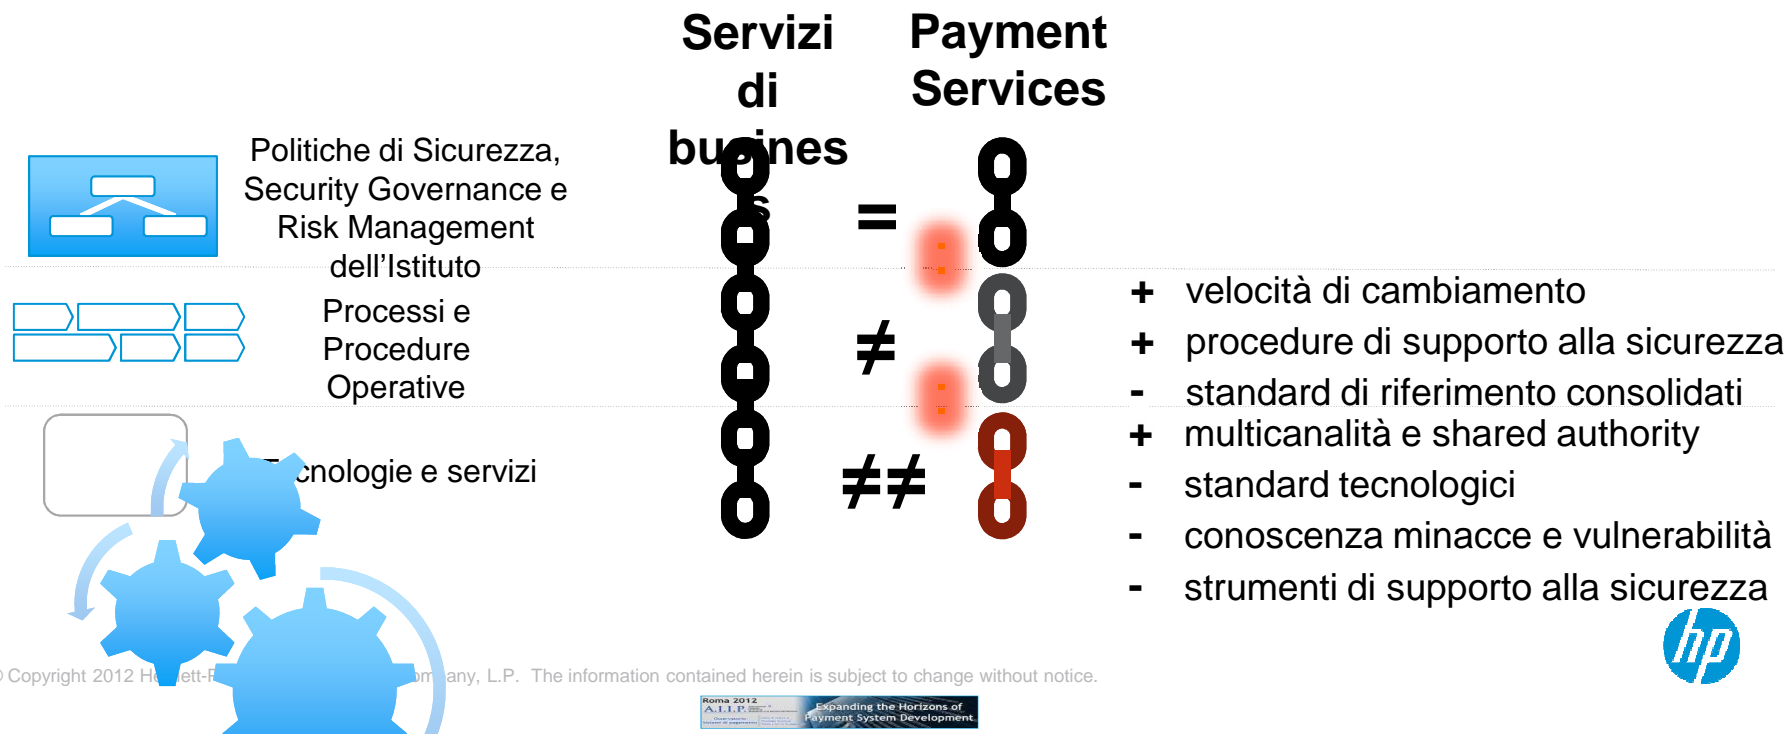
Servizi di bu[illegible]nes s

Payment Services

Politiche di Sicurezza, Security Governance e Risk Management dell’Istituto

Processi e Procedure Operative

T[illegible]cnologie e servizi

=

≠

≠≠

+ velocità di cambiamento
+ procedure di supporto alla sicurezza
- standard di riferimento consolidati
+ multicanalità e shared authority
- standard tecnologici
- conoscenza minacce e vulnerabilità
- strumenti di supporto alla sicurezza

hp

© Copyright 2012 He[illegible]ett-P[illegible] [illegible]om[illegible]any, L.P. The information contained herein is subject to change without notice.

Roma 2012 A.I.I.P. Expanding the Horizons of Payment System Development